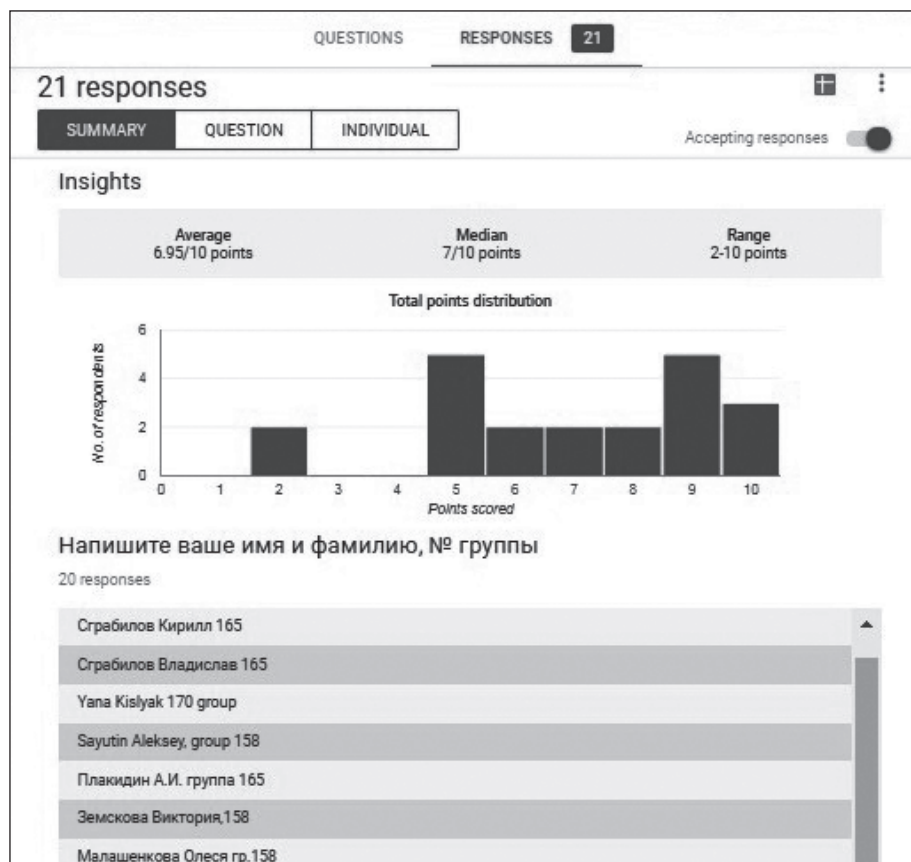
QUESTIONS RESPONSES 21

21 responses

SUMMARY QUESTION INDIVIDUAL

Accepting responses

Insights

Average
6.95/10 points

Median
7/10 points

Range
2-10 points

Total points distribution

No. of respondents

6
4
2
0

0 1 2 3 4 5 6 7 8 9 10

Points scored

Напишите ваше имя и фамилию, № группы

20 responses

Сграбилов Кирилл 165

Сграбилов Владислав 165

Yana Kislyak 170 group

Sayutin Aleksey, group 158

Плакидин А.И. группа 165

Земскова Виктория,158

Малашенкова Олеся гр.158